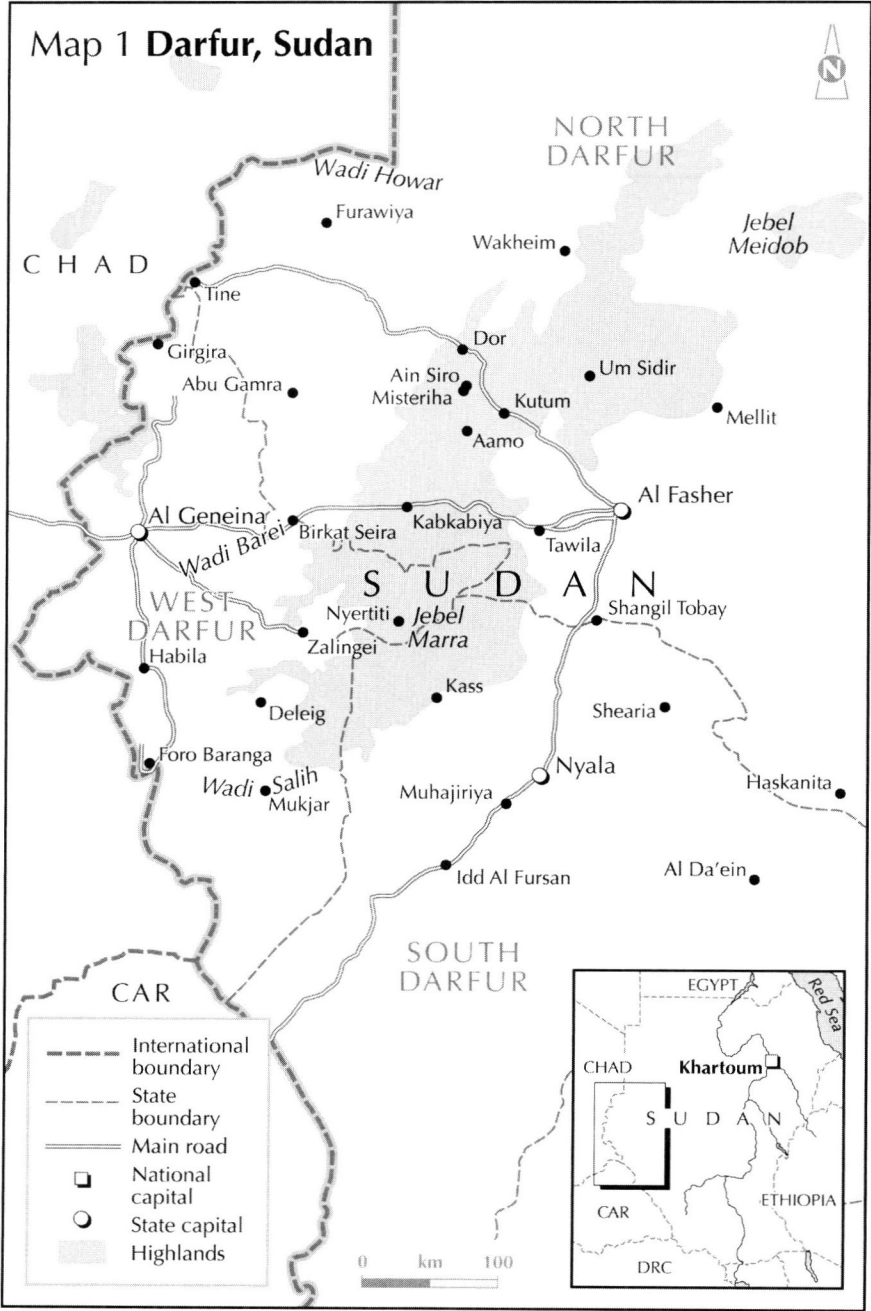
Map 1 **Darfur, Sudan**

N

NORTH DARFUR

Wadi Howar

Furawiya

Jebel Meidob

Wakheim

CHAD

Tine

Dor

Girgira

Um Sidir

Abu Gamra

Ain Siro

Misteriha

Kutum

Mellit

Aamo

Al Fasher

Al Geneina

Birkat Seira

Kabkabiya

Tawila

Wadi Barei

SUDAN

WEST DARFUR

Nyertiti

Jebel Marra

Shangil Tobay

Zalingei

Habila

Kass

Shearia

Deleig

Foro Baranga

Nyala

Wadi Salih

Mukjar

Muhajiriya

Haskanita

Idd Al Fursan

Al Da'ein

SOUTH DARFUR

CAR

International boundary

State boundary

Main road

National capital

State capital

Highlands

0 km 100

EGYPT

Red Sea

CHAD

Khartoum

SUDAN

CAR

ETHIOPIA

DRC